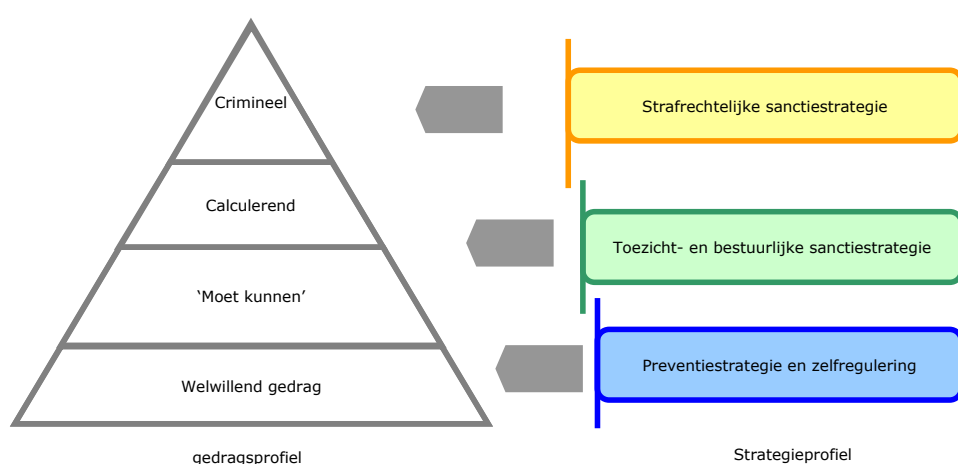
Crimineel

Calculerend

'Moet kunnen'

Welwillend gedrag

gedragsprofiel

Strafrechtelijke sanctiestrategie

Toezicht- en bestuurlijke sanctiestrategie

Preventiestrategie en zelfregulering

Strategieprofiel